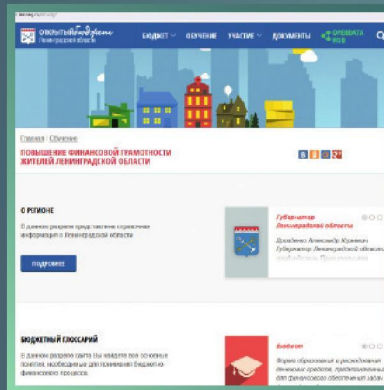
ОТКРЫТЫЙ бюджет
Ленинградской области

БЮДЖЕТ ОБУЧЕНИЕ УЧАСТИЕ ДОКУМЕНТЫ ОТКРЫТАЯ RSS

Главная / Обучение

ПОВЫШЕНИЕ ФИНАНСОВОЙ ГРАМОТНОСТИ ЖИТЕЛЕЙ ЛЕНИНГРАДСКОЙ ОБЛАСТИ

О РЕГИОНЕ

В данном разделе представлена справочная информация о Ленинградской области

ПОДРОБНЕЕ

Губернатор Ленинградской области

Дрозденко Александр Юрьевич Губернатор Ленинградской области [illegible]

БЮДЖЕТНЫЙ ГЛОССАРИЙ

В данном разделе сайта Вы найдете все основные понятия, необходимые для понимания бюджетного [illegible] процесса.

Бюджет

Форма образования и расходования денежных средств, предназначенных для финансового обеспечения задач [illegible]